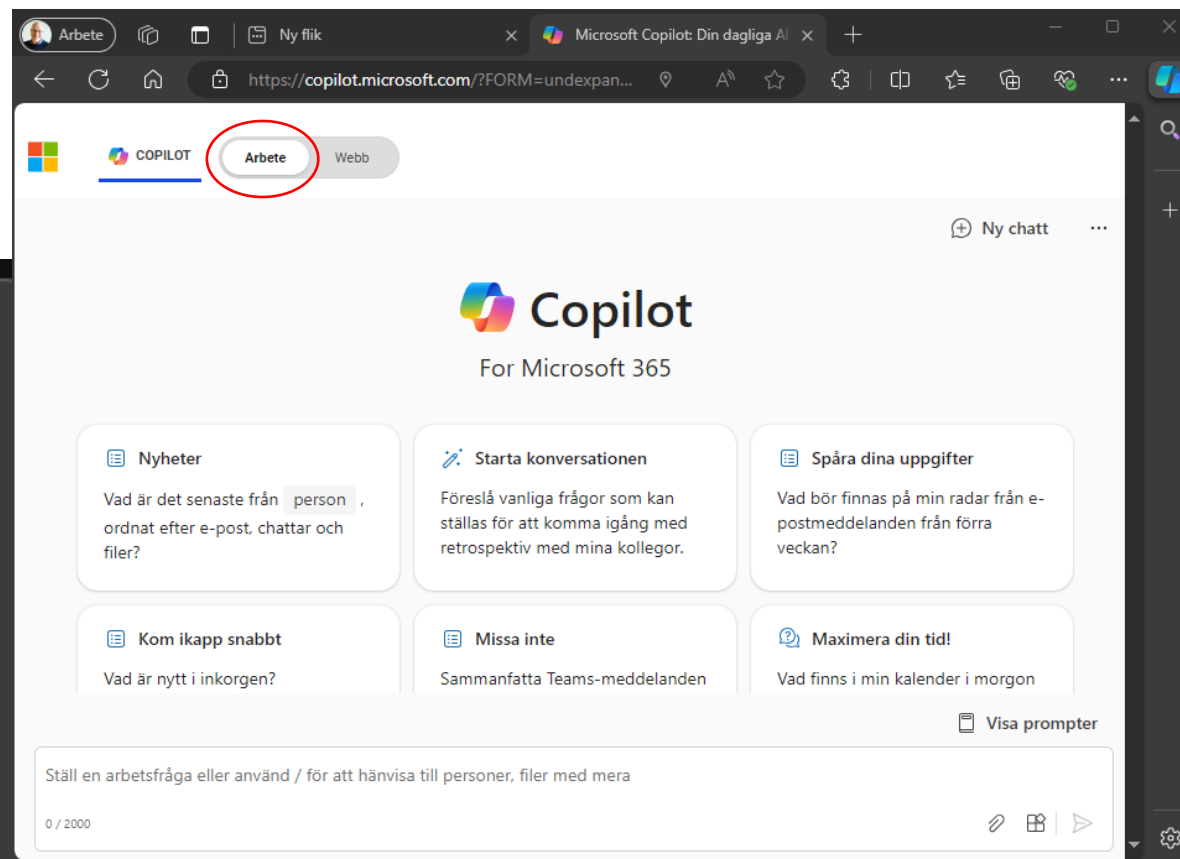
Arbete
Ny flik
Microsoft Copilot: Din dagliga AI
https://copilot.microsoft.com/?FORM=undexpan...

COPILOT
Arbete
Webb

Ny chatt

Copilot
For Microsoft 365

Nyheter
Vad är det senaste från person , ordnat efter e-post, chattar och filer?

Starta konversationen
Föreslå vanliga frågor som kan ställas för att komma igång med retrospektiv med mina kollegor.

Spåra dina uppgifter
Vad bör finnas på min radar från e-postmeddelanden från förra veckan?

Kom ikapp snabbt
Vad är nytt i inkorgen?

Missa inte
Sammanfatta Teams-meddelanden

Maximera din tid!
Vad finns i min kalender i morgon

Visa prompter

Ställ en arbetsfråga eller använd / för att hänvisa till personer, filer med mera

0 / 2000